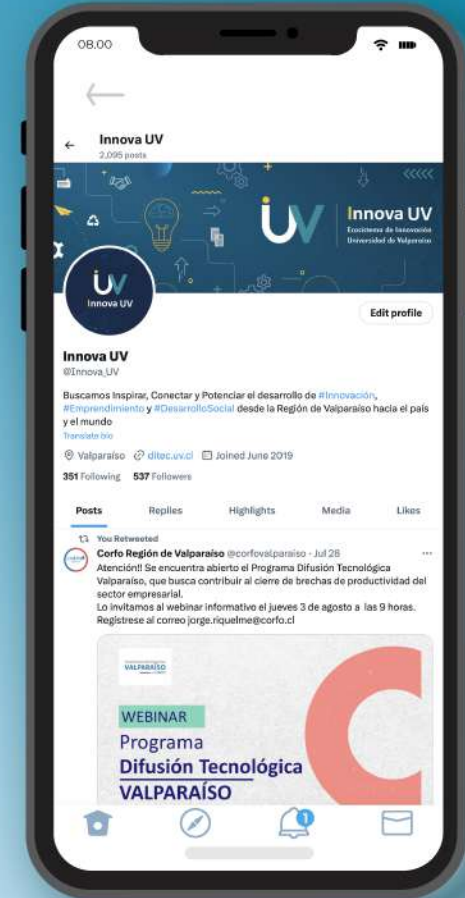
08.00

Innova UV
2,095 posts

UV Innova UV
Ecosistema de Innovación
Universidad de Valparaíso

UV
Innova UV

Edit profile

Innova UV
@Innova_UV

Buscamos Inspirar, Conectar y Potenciar el desarrollo de #Innovación, #Emprendimiento y #DesarrolloSocial desde la Región de Valparaíso hacia el país y el mundo
Translate bio

Valparaíso ditec.uv.cl Joined June 2019

351 Following 537 Followers

Posts Replies Highlights Media Likes

You Retweeted
Corfo Región de Valparaíso @corfovalparaiso · Jul 26
Atención!! Se encuentra abierto el Programa Difusión Tecnológica Valparaíso, que busca contribuir al cierre de brechas de productividad del sector empresarial.
Lo invitamos al webinar informativo el jueves 3 de agosto a las 9 horas. Regístrese al correo jorge.riquelme@corfo.cl

VALPARAÍSO
WEBINAR
Programa
Difusión Tecnológica
VALPARAÍSO

1